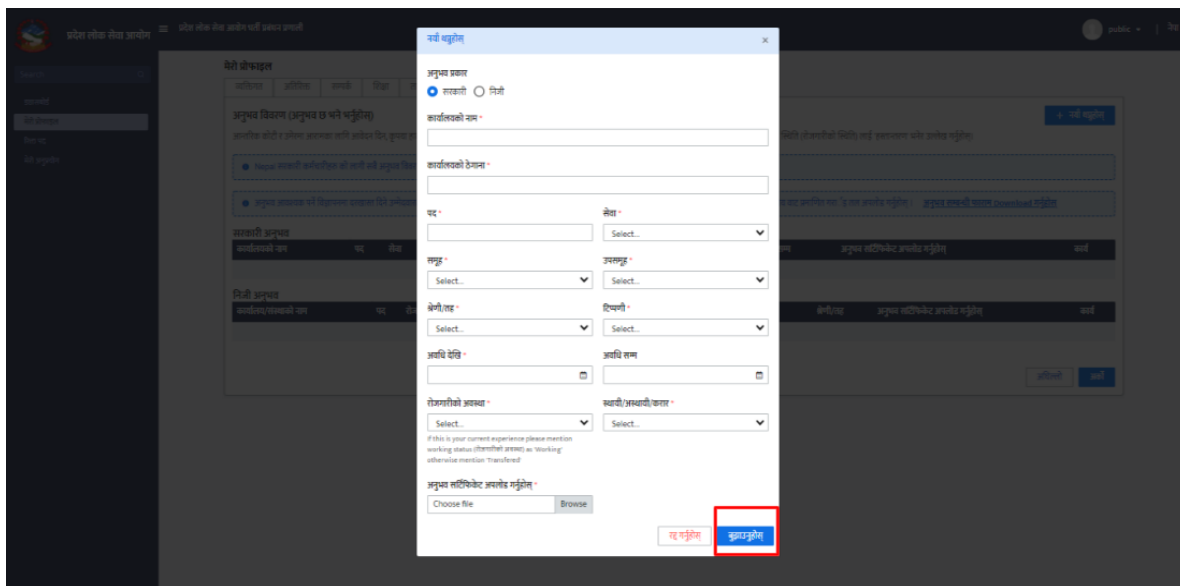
प्रदेश लोक सेवा आयोग ≡ प्रदेश लोक सेवा आयोग फर्म प्रकार प्रणाली

public

मेरो प्रोफाइल

अनुभव विवरण (अनुभव छ भने भर्नुहोस्)

+ नयाँ थप्नुहोस्

सरकारी अनुभव

निजी अनुभव

नयाँ थप्नुहोस्

×

अनुभव प्रकार

सरकारी निजी

कार्यालयको नाम *

कार्यालयको ठेगाना *

पद *

सेवा *

Select...

समूह *

Select...

उपसमूह *

Select...

श्रेणी/तह *

Select...

टिप्पणी *

Select...

अवधि देखि *

अवधि सम्म

रोजगारीको अवस्था *

Select...

स्थायी/अस्थायी/करार *

Select...

If this is your current experience please mention working status (रोजगारीको अवस्था) as 'Working' otherwise mention 'Transfered'

अनुभव सर्टिफिकेट अपलोड गर्नुहोस् *

Choose file Browse

रद्द गर्नुहोस्

बुझाउनुहोस्